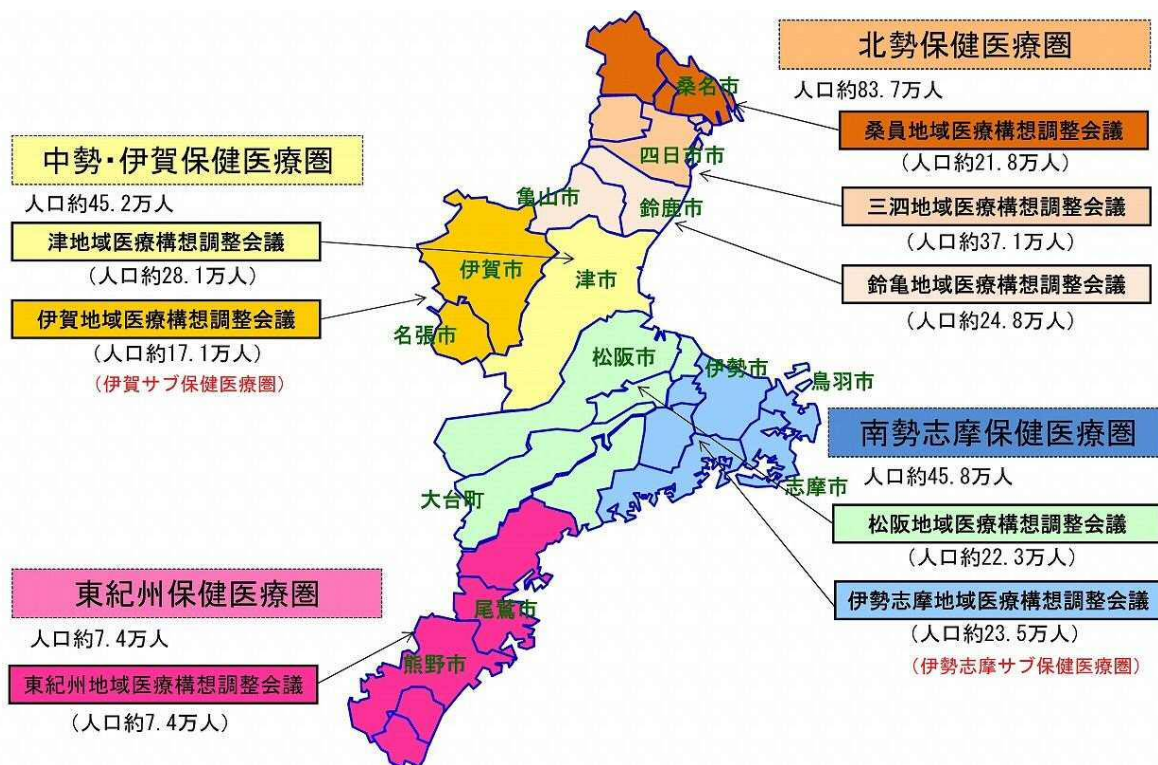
北勢保健医療圏
人口約83.7万人
桑員地域医療構想調整会議
（人口約21.8万人）
三泗地域医療構想調整会議
（人口約37.1万人）
鈴亀地域医療構想調整会議
（人口約24.8万人）

中勢・伊賀保健医療圏
人口約45.2万人
津地域医療構想調整会議
（人口約28.1万人）
伊賀地域医療構想調整会議
（人口約17.1万人）
（伊賀サブ保健医療圏）

桑名市
四日市市
亀山市
鈴鹿市
伊賀市
津市
名張市
松阪市
伊勢市
鳥羽市
志摩市
大台町
尾鷲市
熊野市

南勢志摩保健医療圏
人口約45.8万人
松阪地域医療構想調整会議
（人口約22.3万人）
伊勢志摩地域医療構想調整会議
（人口約23.5万人）
（伊勢志摩サブ保健医療圏）

東紀州保健医療圏
人口約7.4万人
東紀州地域医療構想調整会議
（人口約7.4万人）